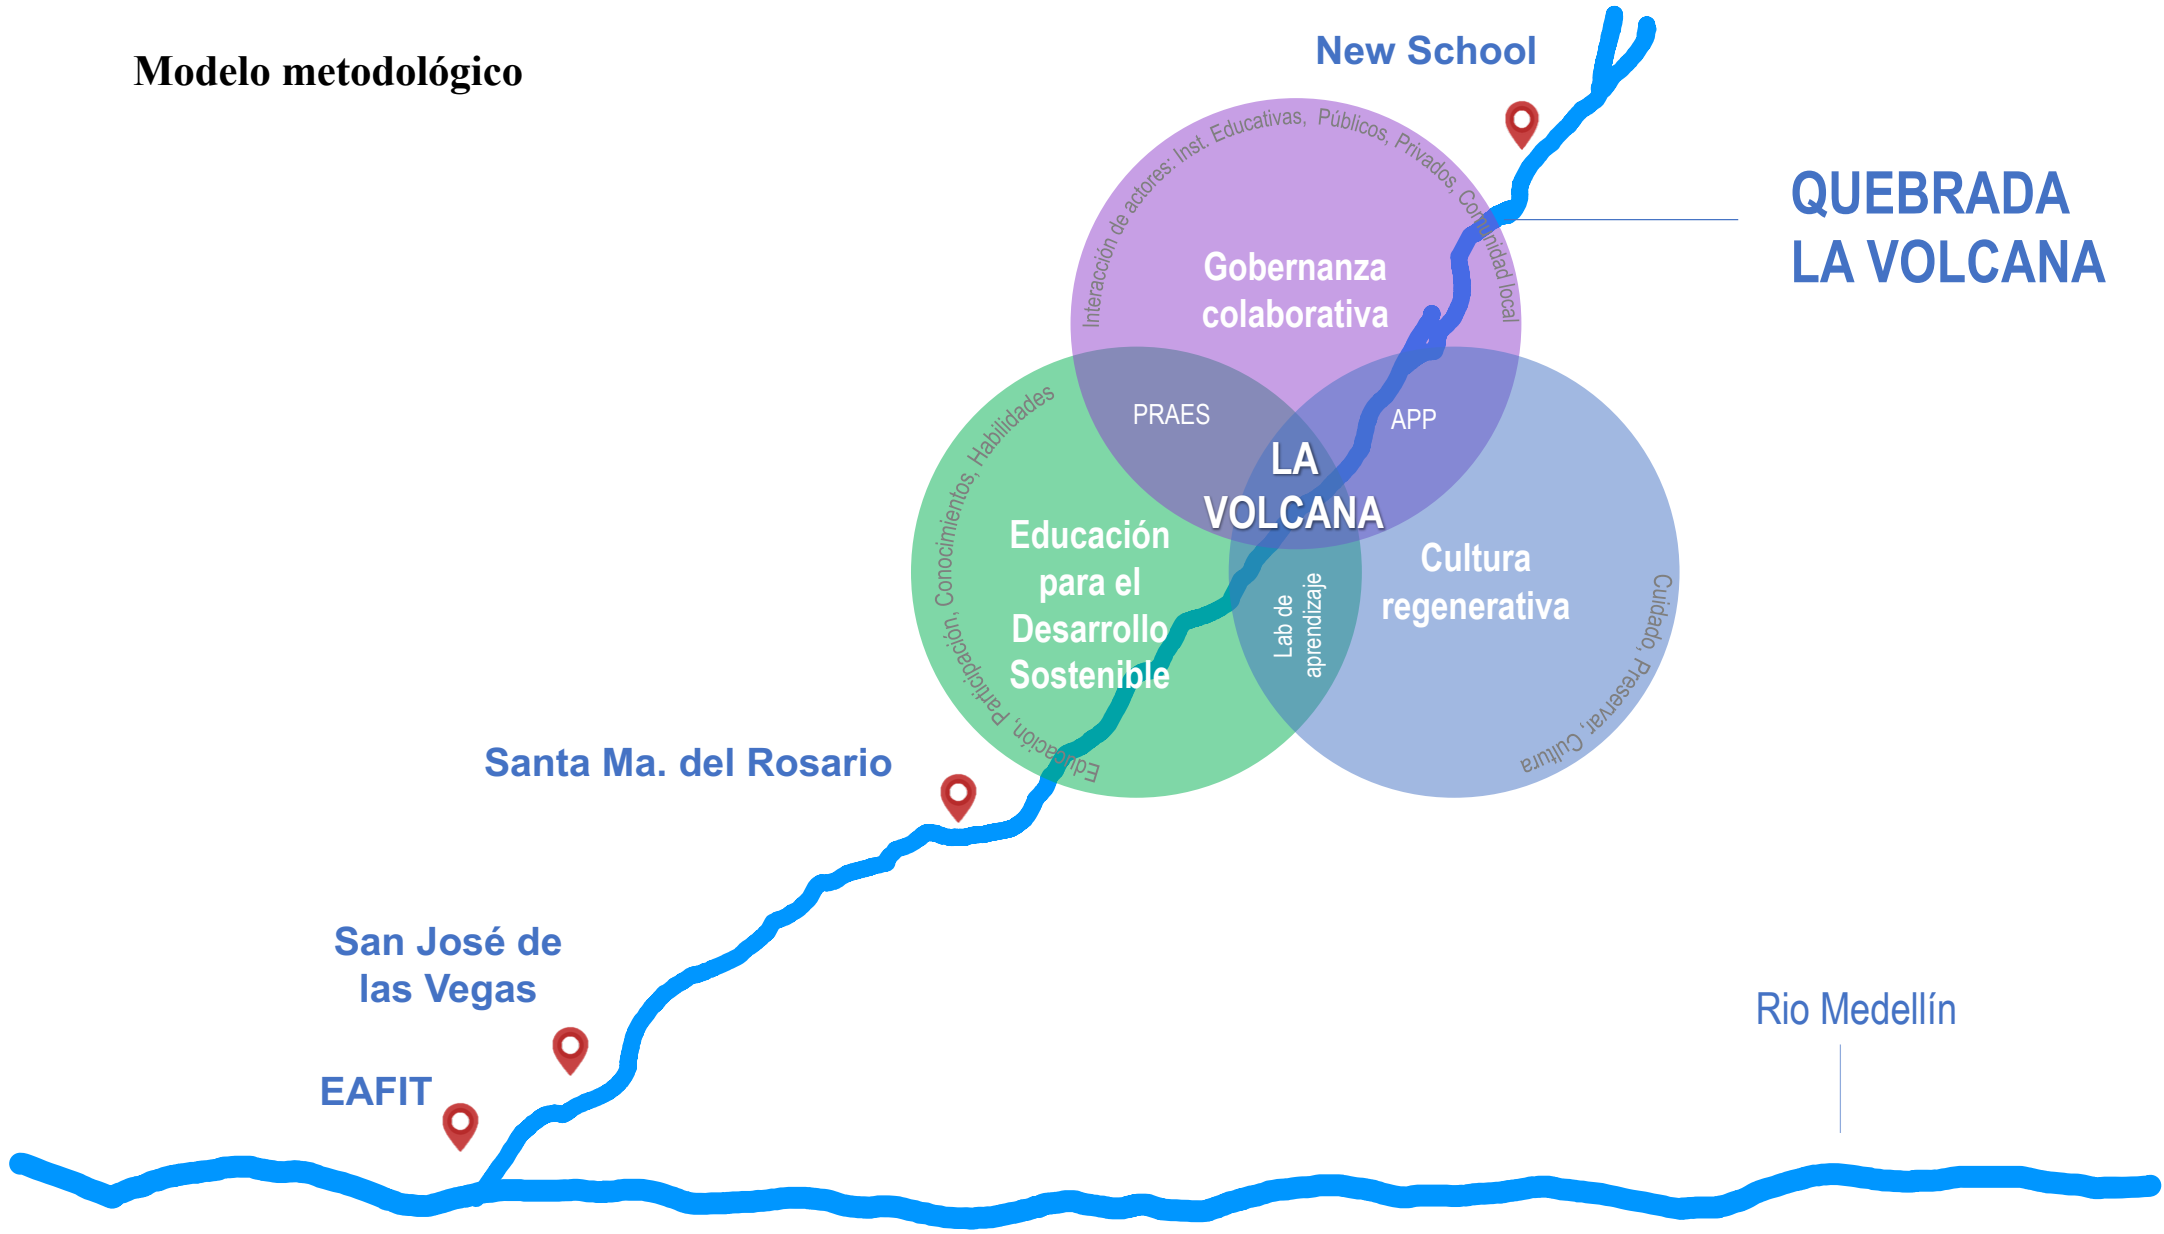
Modelo metodológico

New School

QUEBRADA LA VOLCANA

Interacción de actores: Inst. Educativas, Públicos, Privados, Comunidad local

Gobernanza colaborativa

PRAES

APP

LA VOLCANA

Conocimientos, Habilidades

Educación para el Desarrollo Sostenible

Educación, Participación,

Lab de aprendizaje

Cultura regenerativa

Cuidado, Preservar, Cultura

Santa Ma. del Rosario

San José de las Vegas

EAFIT

Rio Medellín